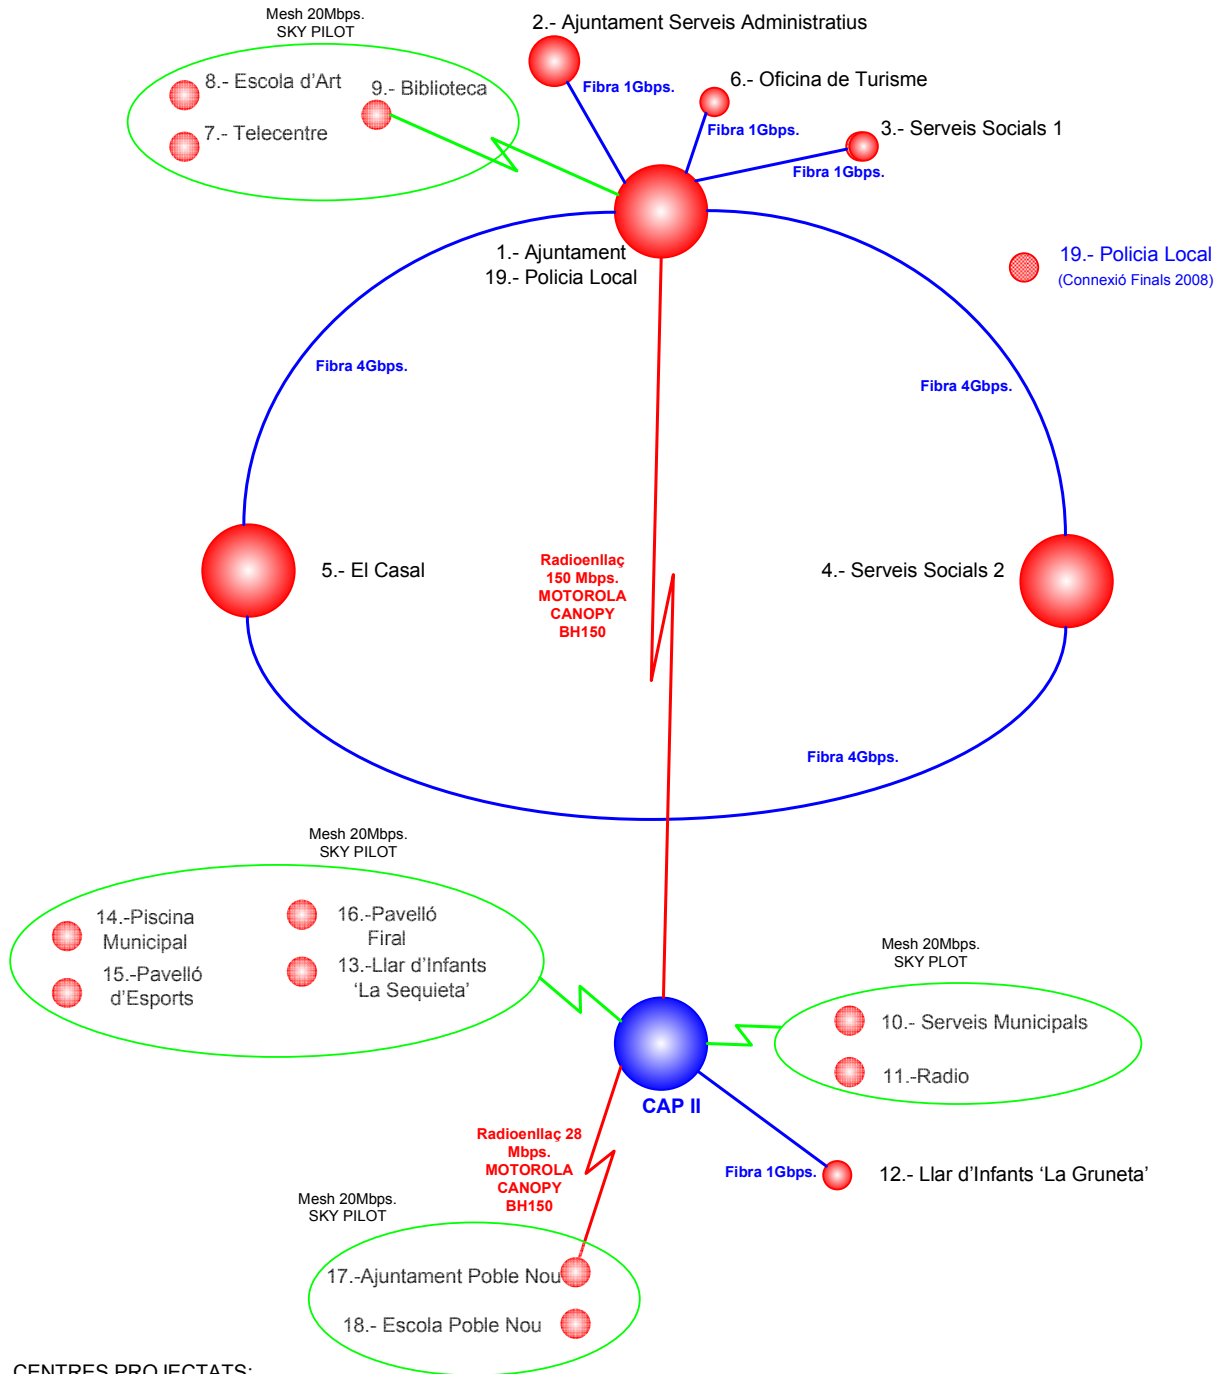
Mesh 20Mbps.
SKY PILOT

2.- Ajuntament Serveis Administratius

8.- Escola d'Art

9.- Biblioteca

7.- Telecentre

Fibra 1Gbps.

6.- Oficina de Turisme

Fibra 1Gbps.

3.- Serveis Socials 1

Fibra 1Gbps.

1.- Ajuntament
19.- Policia Local

19.- Policia Local
(Connexió Finals 2008)

Fibra 4Gbps.

Fibra 4Gbps.

5.- El Casal

Radioenllaç
150 Mbps.
MOTOROLA
CANOPY
BH150

4.- Serveis Socials 2

Fibra 4Gbps.

Mesh 20Mbps.
SKY PILOT

14.-Piscina
Municipal

16.-Pavelló
Firal

15.-Pavelló
d'Esports

13.-Llar d'Infants
'La Sequieta'

Mesh 20Mbps.
SKY PLOT

10.- Serveis Municipals

11.-Radio

CAP II

Radioenllaç 28
Mbps.
MOTOROLA
CANOPY
BH150

Fibra 1Gbps.

12.- Llar d'Infants 'La Gruneta'

Mesh 20Mbps.
SKY PILOT

17.-Ajuntament Poble Nou

18.- Escola Poble Nou

CENTRES PROJECTATS: